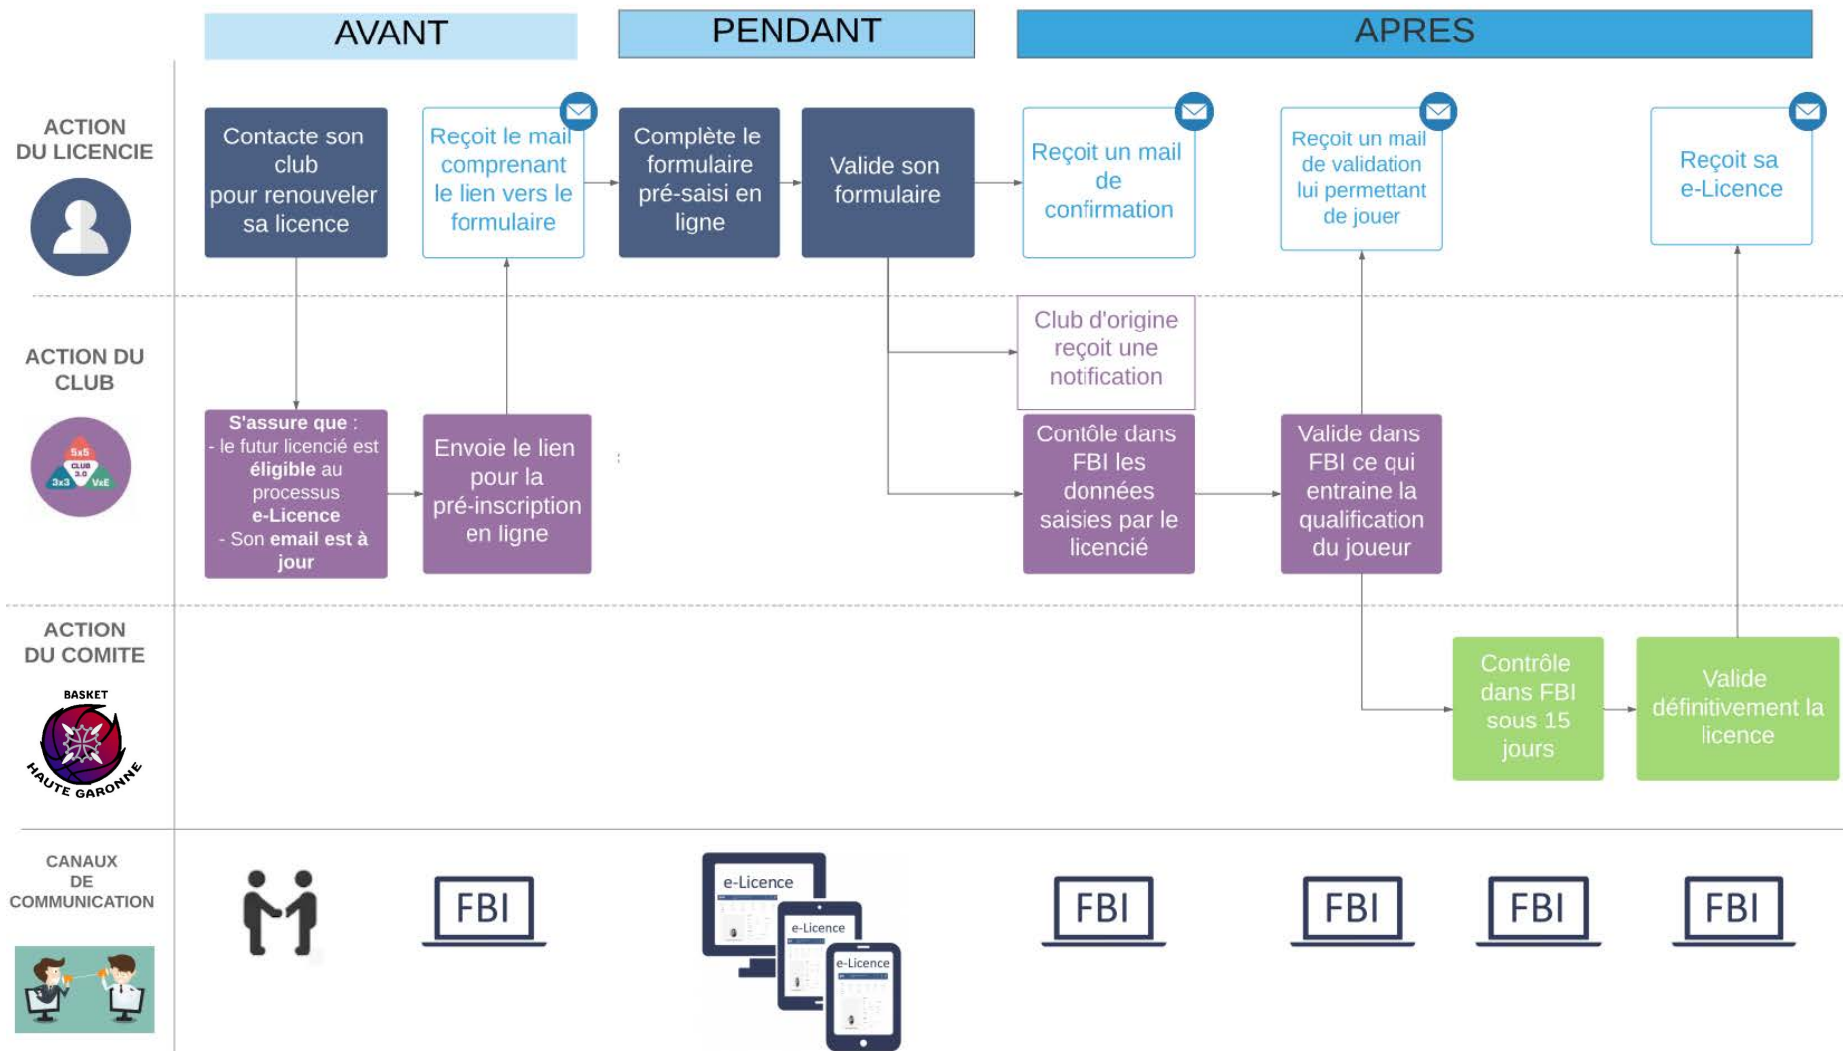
AVANT

PENDANT

APRES

ACTION DU LICENCIE

Contacte son club pour renouveler sa licence

Reçoit le mail comprenant le lien vers le formulaire

Complète le formulaire pré-saisi en ligne

Valide son formulaire

Reçoit un mail de confirmation

Reçoit un mail de validation lui permettant de jouer

Reçoit sa e-Licence

ACTION DU CLUB

5x5
CLUB 3.0
3x3
VxE

Club d'origine reçoit une notification

S'assure que :
- le futur licencié est éligible au processus e-Licence
- Son email est à jour

Envoie le lien pour la pré-inscription en ligne

Contôle dans FBI les données saisies par le licencié

Valide dans FBI ce qui entraine la qualification du joueur

ACTION DU COMITE

BASKET
HAUTE GARONNE

Contrôle dans FBI sous 15 jours

Valide définitivement la licence

CANAUX DE COMMUNICATION

FBI

e-Licence
e-Licence
e-Licence

FBI

FBI

FBI

FBI